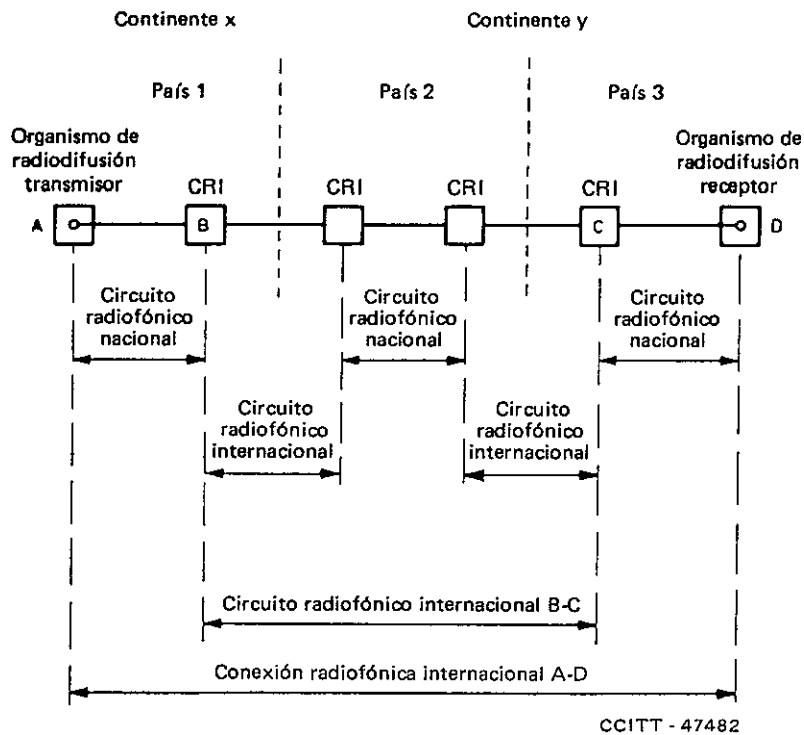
Continente x

Continente y

País 1

País 2

País 3

Organismo de radiodifusión transmisor

CRI

CRI

CRI

CRI

Organismo de radiodifusión receptor

A

B

C

D

Circuito radiofónico nacional

Circuito radiofónico nacional

Circuito radiofónico nacional

Circuito radiofónico internacional

Circuito radiofónico internacional

Circuito radiofónico internacional B-C

Conexión radiofónica internacional A-D

CCITT - 47482